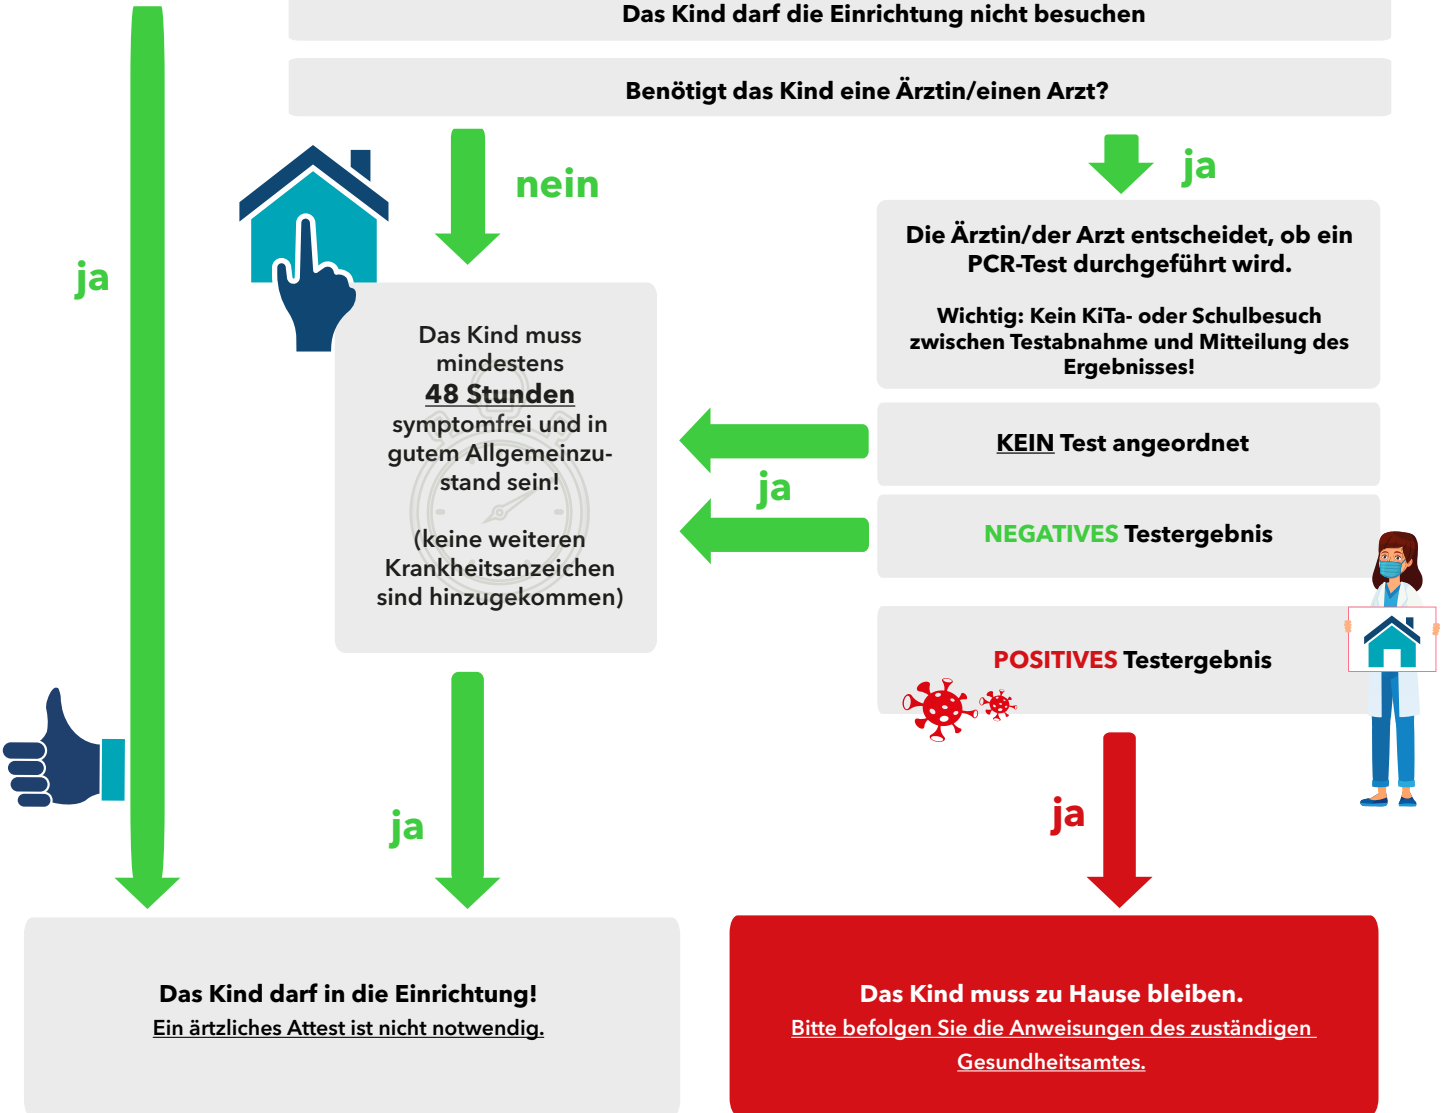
Das Kind darf die Einrichtung nicht besuchen

Benötigt das Kind eine Ärztin/einen Arzt?

ja

nein

ja

Die Ärztin/der Arzt entscheidet, ob ein PCR-Test durchgeführt wird.

Wichtig: Kein KiTa- oder Schulbesuch zwischen Testabnahme und Mitteilung des Ergebnisses!

Das Kind muss mindestens 48 Stunden symptomfrei und in gutem Allgemeinzustand sein!

(keine weiteren Krankheitsanzeichen sind hinzugekommen)

KEIN Test angeordnet

ja

NEGATIVES Testergebnis

POSITIVES Testergebnis

ja

ja

Das Kind darf in die Einrichtung!
Ein ärztliches Attest ist nicht notwendig.

Das Kind muss zu Hause bleiben.
Bitte befolgen Sie die Anweisungen des zuständigen Gesundheitsamtes.